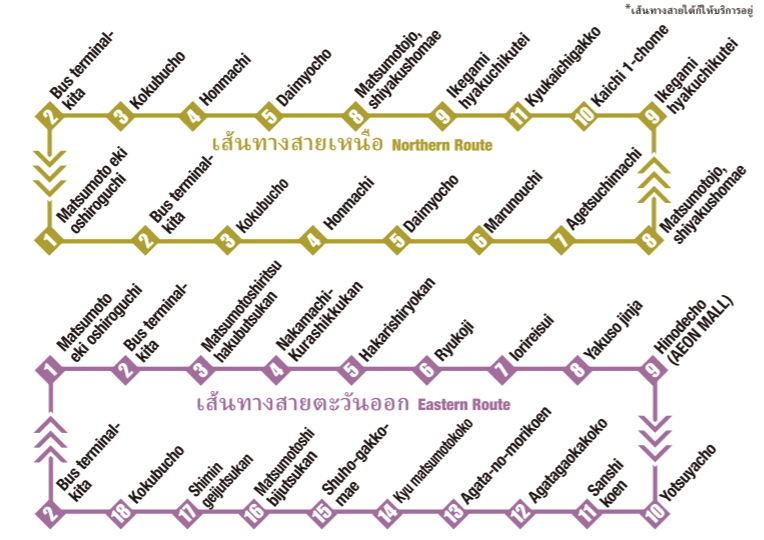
*เส้นทางสายได้ก็ให้บริการอยู่

2 Bus terminal-kita
3 Kokubucho
4 Honmachi
5 Daimyocho
8 Matsumotojo, shiyakushomae
9 Ikegami hyakuchikutei
11 Kyukaichigakko
10 Kaichi 1-chome
9 Ikegami hyakuchikutei

เส้นทางสายเหนือ Northern Route

Matsumoto eki oshiroguchi
1
2 Bus terminal-kita
3 Kokubucho
4 Honmachi
5 Daimyocho
6 Marunouchi
7 Agetsuchimachi
8 Matsumotojo, shiyakushomae

1 Matsumoto eki oshiroguchi
2 Bus terminal-kita
3 Matsumotoshiritsu hakubutsukan
4 Nakamachi-Kurashikikkukan
5 Hakarishiryokan
6 Ryukoji
7 Iorireisui
8 Yakuso jinja
9 Hinodecho (AEON MALL)

เส้นทางสายตะวันออก Eastern Route

Bus terminal-kita
2
18 Kokubucho
17 Shimin geijutsukan
16 Matsumotoshi bijutsukan
15 Shuho-gakko-mae
14 Kyu matsumotokoko
13 Agata-no-morikoen
12 Agatagaokakoko
11 Sanshi koen
10 Yotsuyacho